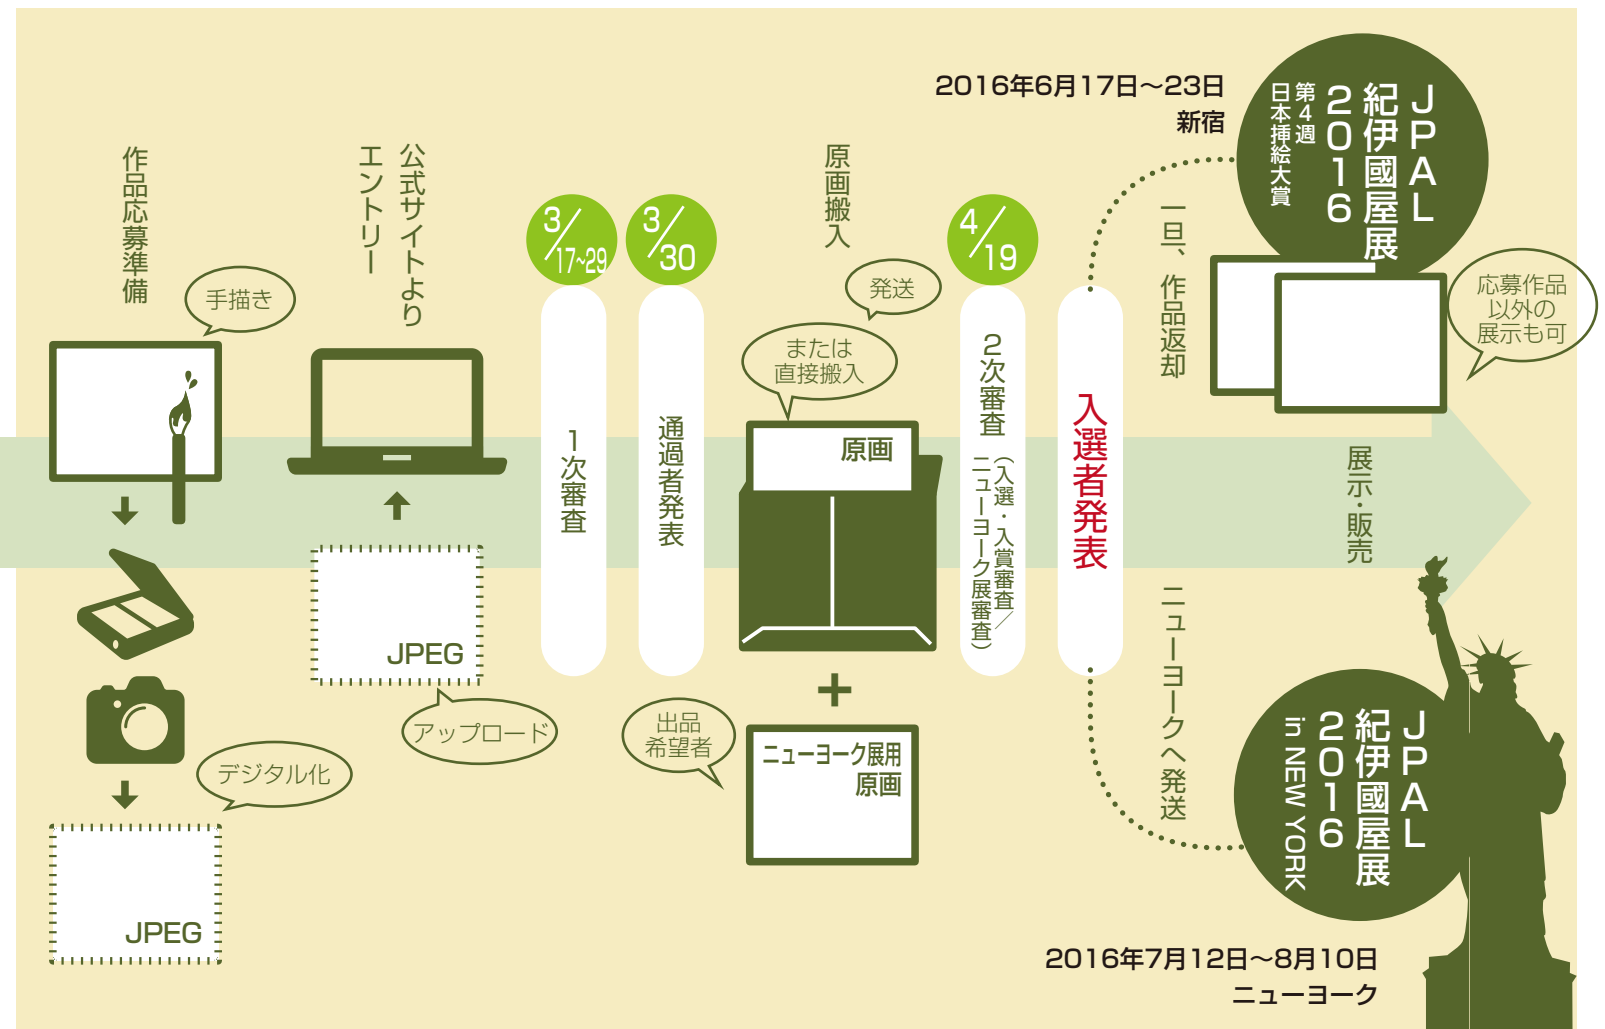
作品応募準備

手描き

デジタル化

JPEG

公式サイトよりエントリー

アップロード

JPEG

3/17~29

1次審査

3/30

通過者発表

出品希望者

原画搬入

発送

または直接搬入

原画

+

ニューヨーク展用原画

4/19

2次審査（入選・入賞審査／ニューヨーク展審査）

入選者発表

2016年6月17日～23日
新宿

第4回日本挿絵大賞
JPAL紀伊國屋展2016

一旦、作品返却

応募作品以外の展示も可

展示・販売

ニューヨークへ発送

JPAL紀伊國屋展2016 in NEW YORK

2016年7月12日～8月10日
ニューヨーク